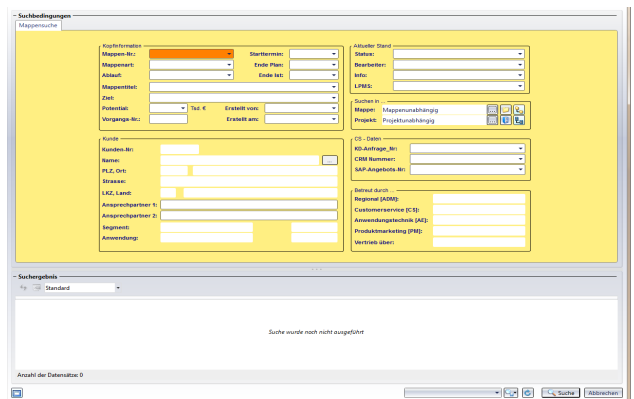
Suchbedingungen

Mappensuche

Kopfinformationen
Mappen-Nr.:
Starttermin:
Mappenart:
Ende Plan:
Ablauf:
Ende Ist:
Mappentitel:
Ziel:
Potential:
Tsd. €
Erstellt von:
Vorgangs-Nr.:
Erstellt am:

Aktueller Stand
Status:
Bearbeiter:
Info:
LPMS:

Suchen in ...
Mappe: Mappenunabhängig
Projekt: Projektunabhängig

Kunde
Kunden-Nr.:
Name:
...
PLZ, Ort:
Strasse:
LKZ, Land:
Ansprechpartner 1:
Ansprechpartner 2:
Segment:
Anwendung:

CS - Daten
KD-Anfrage_Nr:
CRM Nummer:
SAP-Angebots-Nr:

Betreut durch ...
Regional [ADM]:
Customerservice [CS]:
Anwendungstechnik [AE]:
Produktmarketing [PM]:
Vertrieb über:

Suchergebnis

Standard

Suche wurde noch nicht ausgeführt

Anzahl der Datensätze: 0

Suche
Abbrechen